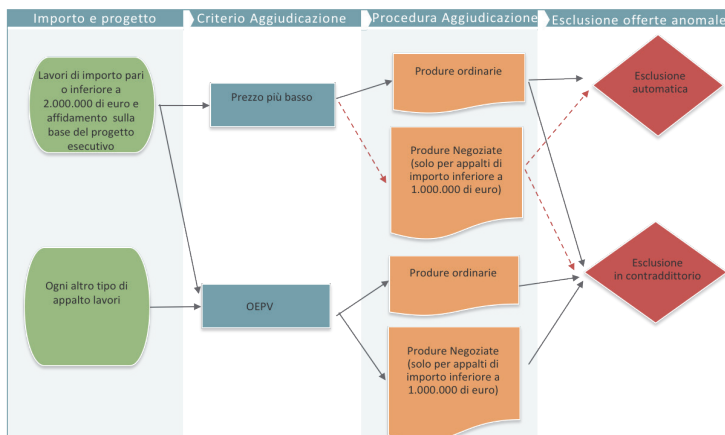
Importo e progetto
Criterio Aggiudicazione
Procedura Aggiudicazione
Esclusione offerte anomale

Lavori di importo pari o inferiore a 2.000.000 di euro e affidamento sulla base del progetto esecutivo

Prezzo più basso

Produre ordinarie

Esclusione automatica

Produre Negoziate (solo per appalti di importo inferiore a 1.000.000 di euro)

Ogni altro tipo di appalto lavori

OEPV

Produre ordinarie

Esclusione in contraddittorio

Produre Negoziate (solo per appalti di importo inferiore a 1.000.000 di euro)